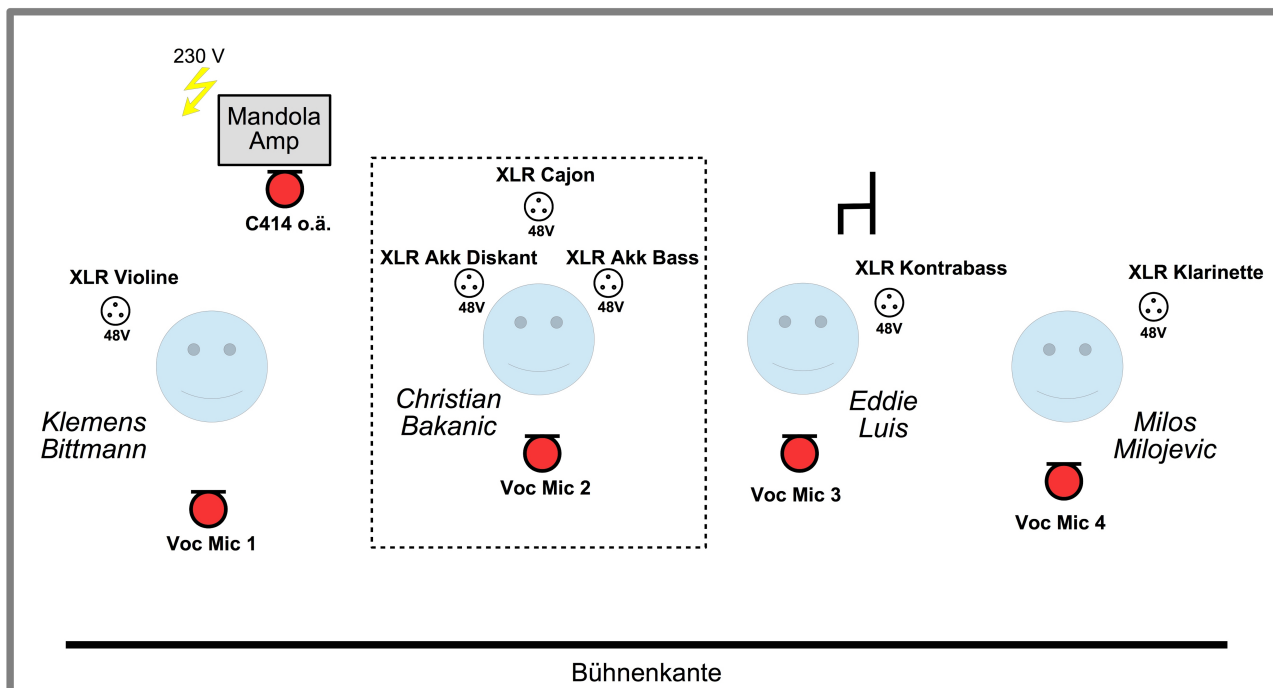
230 V

Mandola Amp

C414 o.ä.

XLR Cajon
48V

XLR Akk Diskant
48V

XLR Akk Bass
48V

XLR Violine
48V

XLR Kontrabass
48V

XLR Klarinette
48V

Klemens Bittmann

Christian Bakanic

Eddie Luis

Milos Milojevic

Voc Mic 2

Voc Mic 3

Voc Mic 4

Voc Mic 1

Bühnenkante